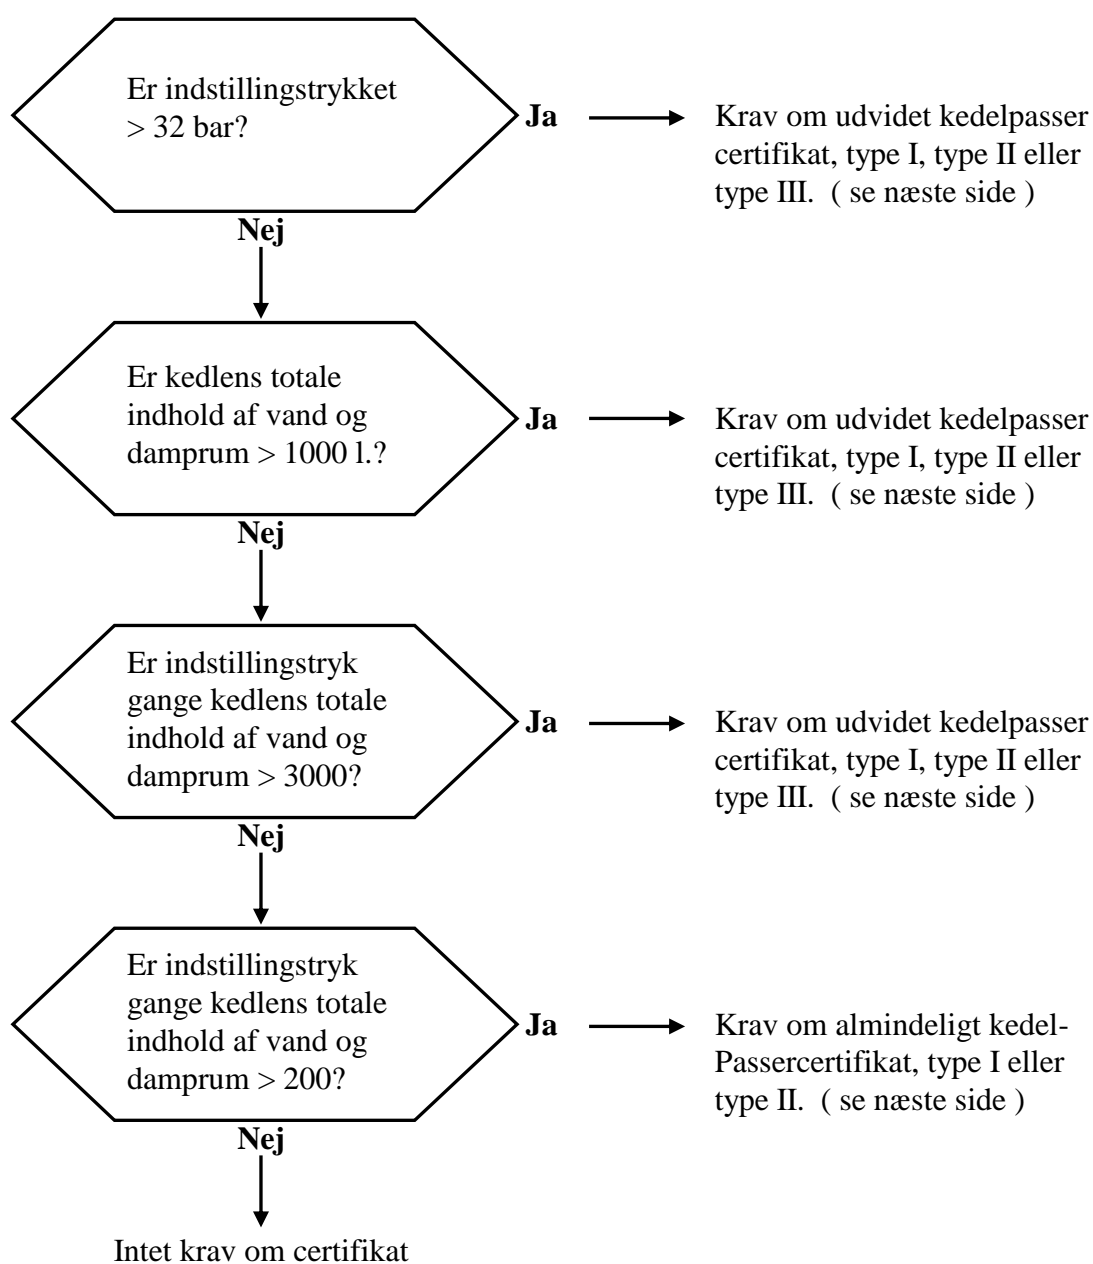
Er indstillingstrykket > 32 bar?

Ja

Krav om udvidet kedelpasser certifikat, type I, type II eller type III. ( se næste side )

Nej

Er kedlens totale indhold af vand og damprum > 1000 l.?

Ja

Krav om udvidet kedelpasser certifikat, type I, type II eller type III. ( se næste side )

Nej

Er indstillingstryk gange kedlens totale indhold af vand og damprum > 3000?

Ja

Krav om udvidet kedelpasser certifikat, type I, type II eller type III. ( se næste side )

Nej

Er indstillingstryk gange kedlens totale indhold af vand og damprum > 200?

Ja

Krav om almindeligt kedel-Passercertifikat, type I eller type II. ( se næste side )

Nej

Intet krav om certifikat